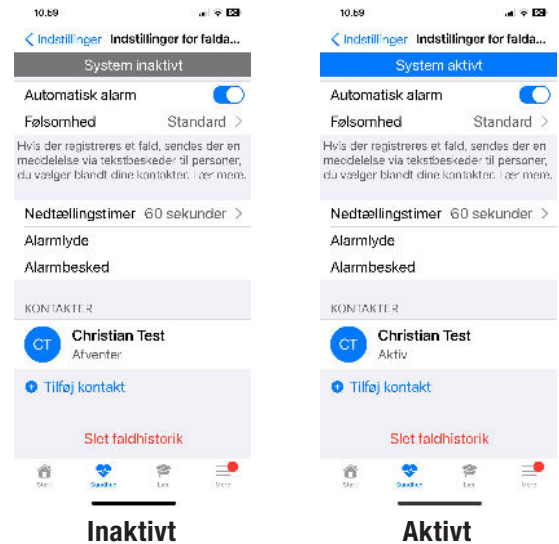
10.59

< Indstillinger Indstillinger for falda...

System inaktivt

Automatisk alarm

Følsomhed Standard >

Hvis der registreres et fald, sendes der en meddelelse via tekstbeskeder til personer, du vælger blandt dine kontakter. Lær mere.

Nedtællingstimer 60 sekunder >

Alarmlyde

Alarmbesked

KONTAKTER

CT Christian Test
Afventer

Tilføj kontakt

Slet faldhistorik

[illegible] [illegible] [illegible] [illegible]

Inaktivt

10.59

< Indstillinger Indstillinger for falda...

System aktivt

Automatisk alarm

Følsomhed Standard >

Hvis der registreres et fald, sendes der en meddelelse via tekstbeskeder til personer, du vælger blandt dine kontakter. Lær mere.

Nedtællingstimer 60 sekunder >

Alarmlyde

Alarmbesked

KONTAKTER

CT Christian Test
Aktiv

Tilføj kontakt

Slet faldhistorik

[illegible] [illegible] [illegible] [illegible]

Aktivt